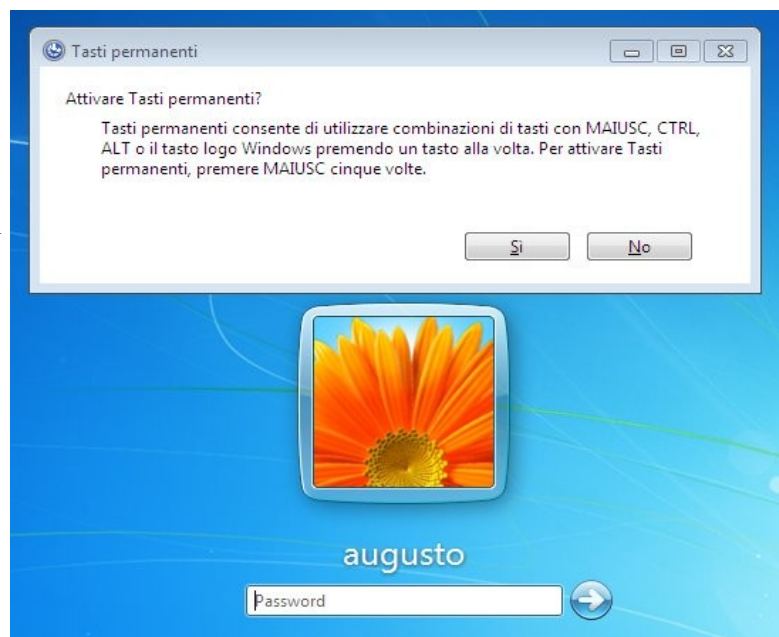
Tasti permanenti

Attivare Tasti permanenti?

Tasti permanenti consente di utilizzare combinazioni di tasti con MAIUSC, CTRL, ALT o il tasto logo Windows premendo un tasto alla volta. Per attivare Tasti permanenti, premere MAIUSC cinque volte.

Sì

No

augusto

Password